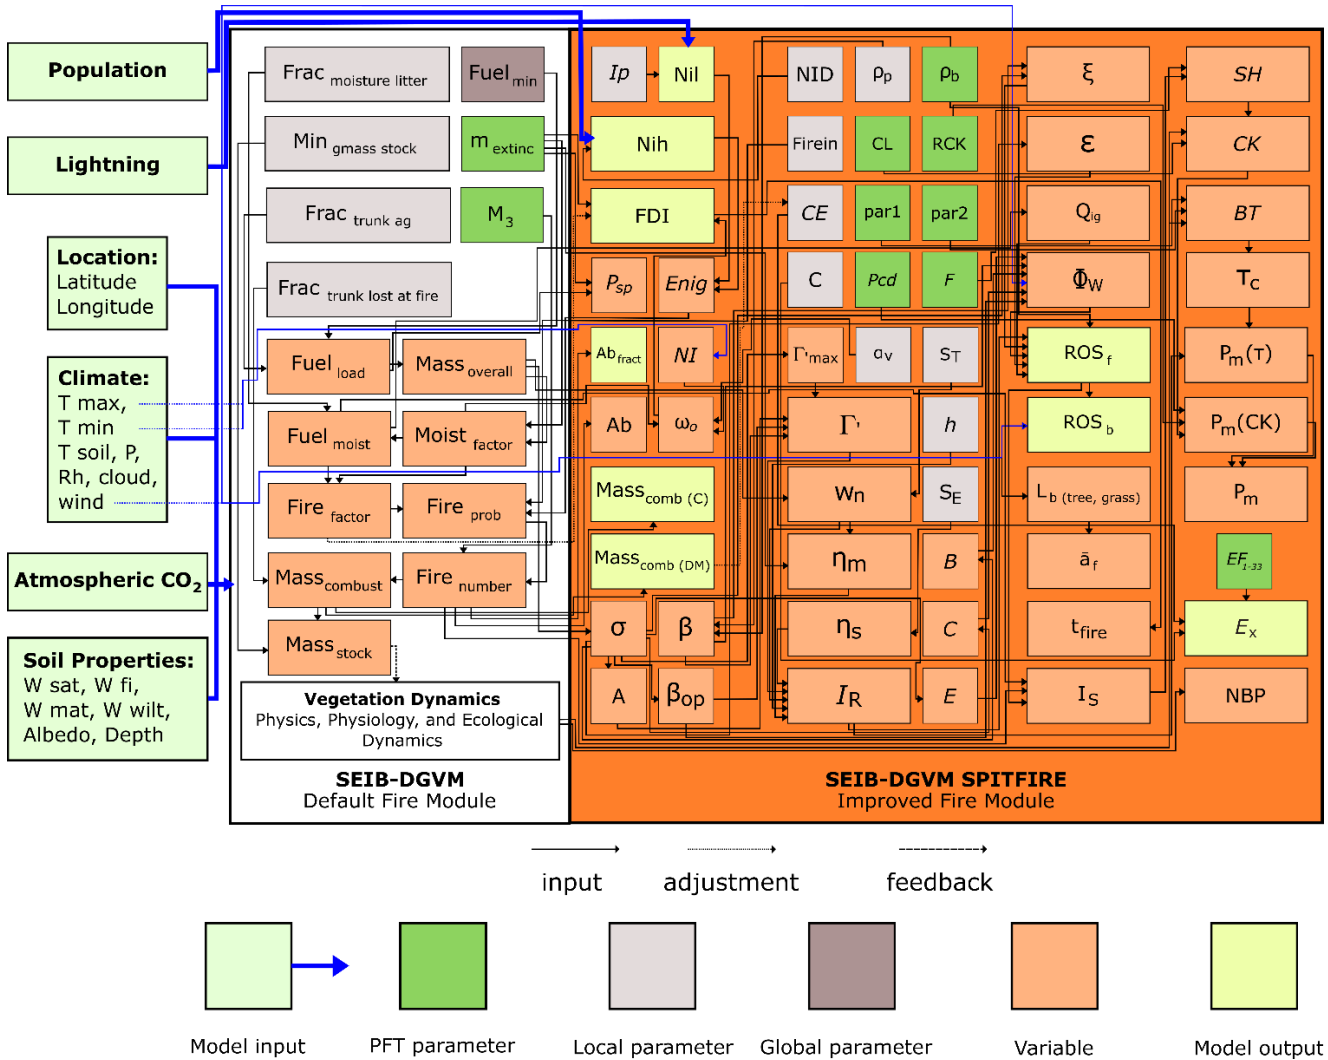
Population

Lightning

Location:
Latitude
Longitude

Climate:
T max,
T min
T soil, P,
Rh, cloud,
wind

Atmospheric $CO_2$

Soil Properties:
W sat, W fi,
W mat, W wilt,
Albedo, Depth

Frac moisture litter
Fuel min
Min gmass stock
m extinc
Frac trunk ag
$M_3$
Frac trunk lost at fire
Fuel load
Mass overall
Fuel moist
Moist factor
Fire factor
Fire prob
Mass combust
Fire number
Mass stock

Vegetation Dynamics
Physics, Physiology, and Ecological Dynamics

SEIB-DGVM
Default Fire Module

Ip
Nil
NID
$\rho_p$
$\rho_b$
$\xi$
SH
Nih
Firein
CL
RCK
$\varepsilon$
CK
FDI
CE
par1
par2
$Q_{ig}$
BT
$P_{sp}$
Enig
C
Pcd
F
$\Phi_W$
$\tau_c$
$Ab_{fract}$
NI
$\Gamma'_{max}$
$\alpha_v$
$S_T$
$ROS_f$
$P_m(\tau)$
Ab
$\omega_o$
$\Gamma'$
h
$ROS_b$
$P_m(CK)$
Mass comb (C)
Wn
$S_E$
$L_b$ (tree, grass)
$P_m$
Mass comb (DM)
$\eta_m$
B
$\bar{a}_f$
$EF_{1-33}$
$\sigma$
$\beta$
$\eta_s$
C
$t_{fire}$
$E_x$
A
$\beta_{op}$
$I_R$
E
$I_S$
NBP

SEIB-DGVM SPITFIRE
Improved Fire Module

input
adjustment
feedback

Model input
PFT parameter
Local parameter
Global parameter
Variable
Model output